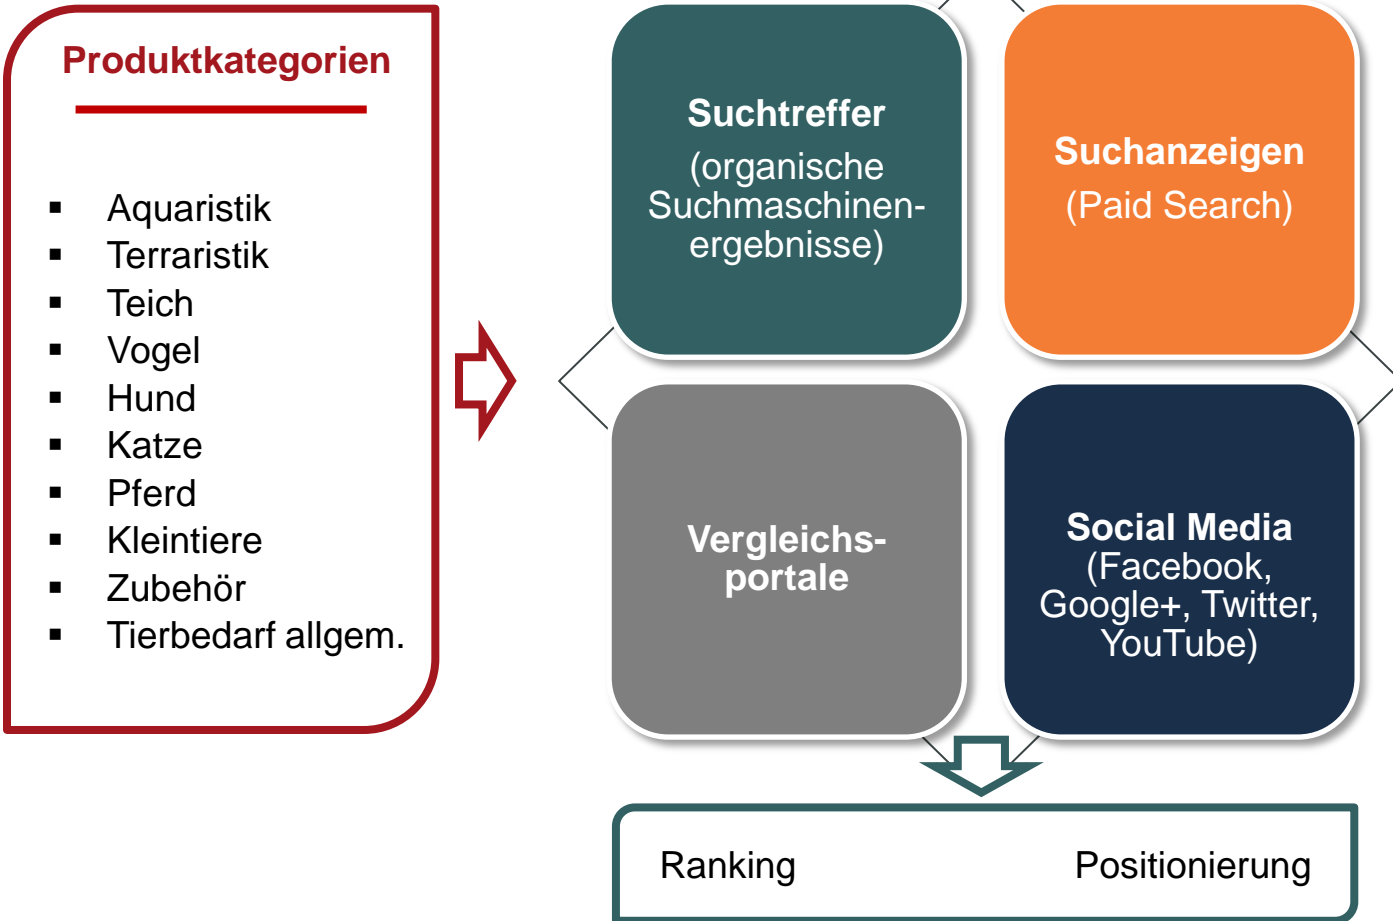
Produktkategorien

- Aquaristik
- Terraristik
- Teich
- Vogel
- Hund
- Katze
- Pferd
- Kleintiere
- Zubehör
- Tierbedarf allgem.

Suchtreffer
(organische Suchmaschinenergebnisse)

Suchanzeigen
(Paid Search)

Vergleichsportale

Social Media
(Facebook, Google+, Twitter, YouTube)

Ranking

Positionierung